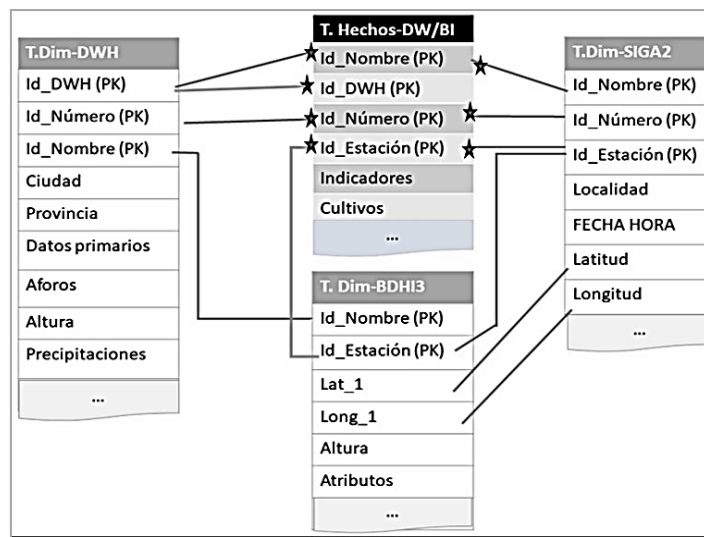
T.Dim-DWH

Id_DWH (PK)

Id_Número (PK)

Id_Nombre (PK)

Ciudad

Provincia

Datos primarios

Aforos

Altura

Precipitaciones

...

T. Hechos-DW/BI

Id_Nombre (PK)

Id_DWH (PK)

Id_Número (PK)

Id_Estación (PK)

Indicadores

Cultivos

...

T. Dim-BDHI3

Id_Nombre (PK)

Id_Estación (PK)

Lat_1

Long_1

Altura

Atributos

...

T.Dim-SIGA2

Id_Nombre (PK)

Id_Número (PK)

Id_Estación (PK)

Localidad

FECHA HORA

Latitud

Longitud

...